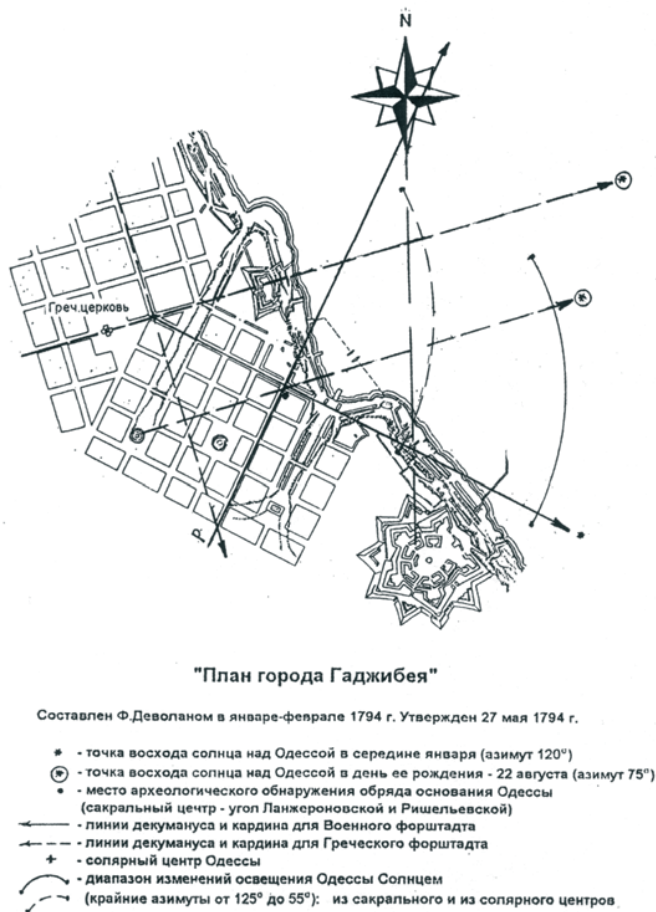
N

Греч.церковь

P

"План города Гаджибея"

Составлен Ф.Деволаном в январе-феврале 1794 г. Утвержден 27 мая 1794 г.

- точка восхода солнца над Одессой в середине января (азимут 120°)
- точка восхода солнца над Одессой в день ее рождения - 22 августа (азимут 75°)
- место археологического обнаружения обряда основания Одессы (сакральный цетр - угол Ланжероновской и Ришельевской)
- линии декумануса и кардина для Военного форштадта
- линии декумануса и кардина для Греческого форштадта
- солярный центр Одессы
- диапазон изменений освещения Одессы Солнцем (крайние азимуты от 125° до 55°): из сакрального и из солярного центров